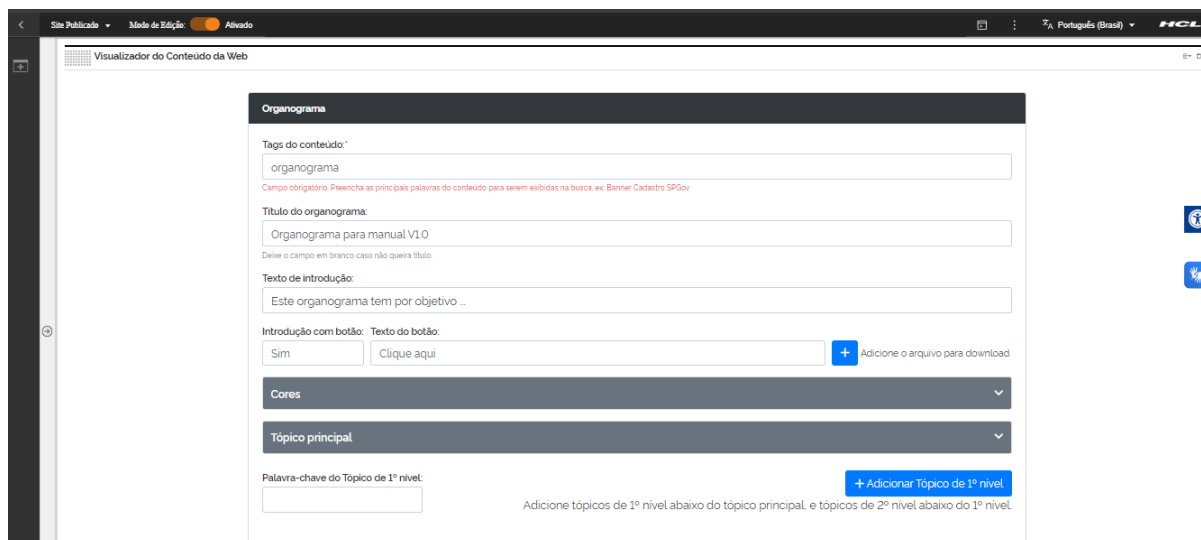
Site Publicado ▾ Modo de Edição: Ativado

Português (Brasil) ▾ HCL

Visualizador do Conteúdo da Web

Organograma

Tags do conteúdo:*

organograma

Campo obrigatório. Preencha as principais palavras do conteúdo para serem exibidas na busca. ex: Banner Cadastro SPGov

Título do organograma:

Organograma para manual V1.0

Deixe o campo em branco caso não queira título.

Texto de introdução:

Este organograma tem por objetivo ...

Introdução com botão: Texto do botão:

Sim

Clique aqui

+ Adicione o arquivo para download

Cores

Tópico principal

Palavra-chave do Tópico de 1º nível:

+ Adicionar Tópico de 1º nível

Adicione tópicos de 1º nível abaixo do tópico principal, e tópicos de 2º nível abaixo do 1º nível.